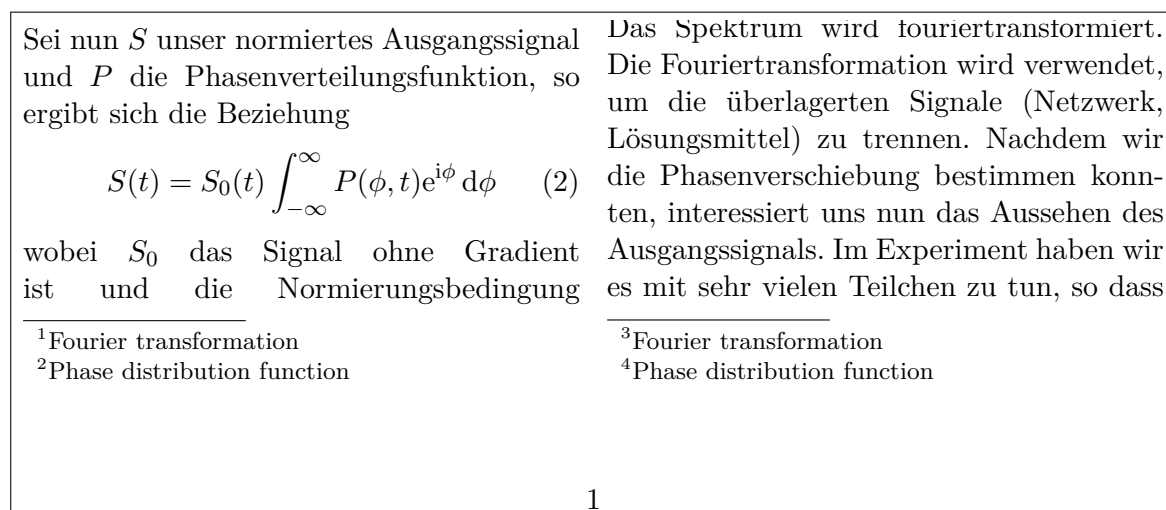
Sei nun $S$ unser normiertes Ausgangssignal und $P$ die Phasenverteilungsfunktion, so ergibt sich die Beziehung

$$S(t) = S_0(t) \int_{-\infty}^{\infty} P(\phi, t) \mathrm{e}^{\mathrm{i}\phi} \, \mathrm{d}\phi \qquad (2)$$

wobei $S_0$ das Signal ohne Gradient ist und die Normierungsbedingung

$^1$Fourier transformation
$^2$Phase distribution function

Das Spektrum wird fouriertransformiert. Die Fouriertransformation wird verwendet, um die überlagerten Signale (Netzwerk, Lösungsmittel) zu trennen. Nachdem wir die Phasenverschiebung bestimmen konnten, interessiert uns nun das Aussehen des Ausgangssignals. Im Experiment haben wir es mit sehr vielen Teilchen zu tun, so dass

$^3$Fourier transformation
$^4$Phase distribution function

1